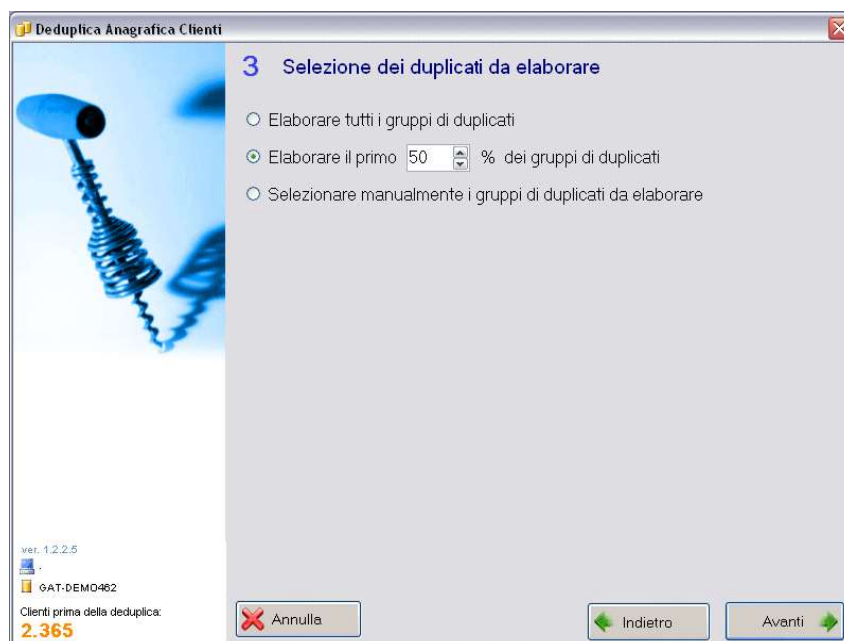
Deduplica Anagrafica Clienti

3 Selezione dei duplicati da elaborare

Elaborare tutti i gruppi di duplicati

Elaborare il primo 50 % dei gruppi di duplicati

Selezionare manualmente i gruppi di duplicati da elaborare

ver. 1.2.2.5

.

GAT-DEMO462

Clienti prima della deduplica:

2.365

Annulla

Indietro

Avanti